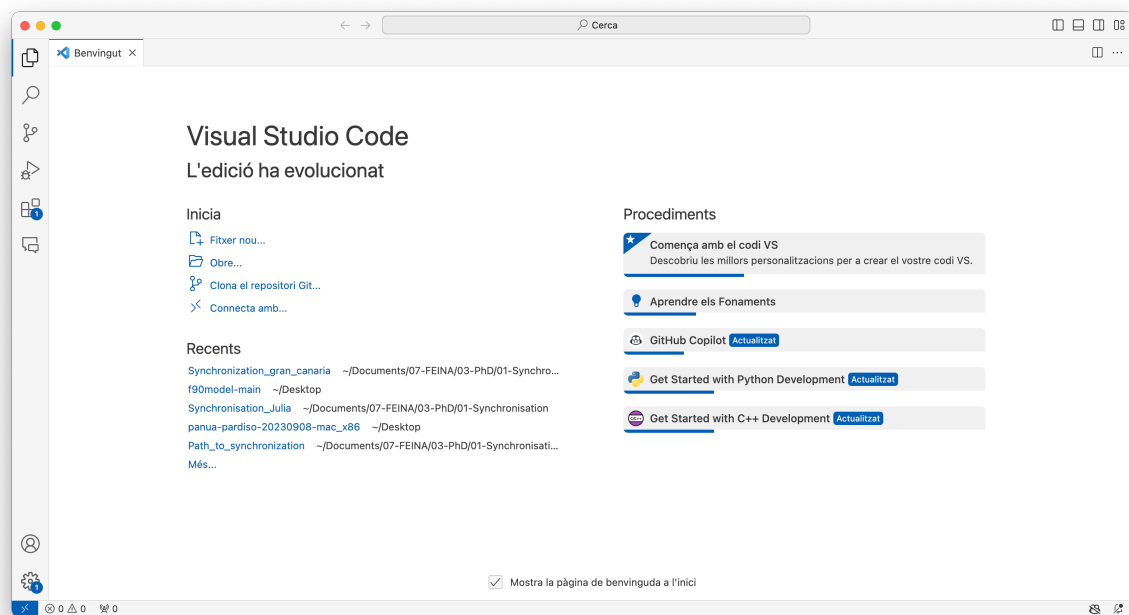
Cerca

Benvingut

Visual Studio Code
L'edició ha evolucionat

Inicia
Fitxer nou...
Obre...
Clona el repositori Git...
Connecta amb...

Recents
Synchronization_gran_canaria ~/Documents/07-FEINA/03-PhD/01-Synchro...
f90model-main ~/Desktop
Synchronisation_Julia ~/Documents/07-FEINA/03-PhD/01-Synchronisation
panua-pardiso-20230908-mac_x86 ~/Desktop
Path_to_synchronization ~/Documents/07-FEINA/03-PhD/01-Synchronisati...
Més...

Procediments
Comença amb el codi VS
Descobriu les millors personalitzacions per a crear el vostre codi VS.
Aprendre els Fonaments
GitHub Copilot Actualitzat
Get Started with Python Development Actualitzat
Get Started with C++ Development Actualitzat

Mostra la pàgina de benvinguda a l'inici

0 0 0